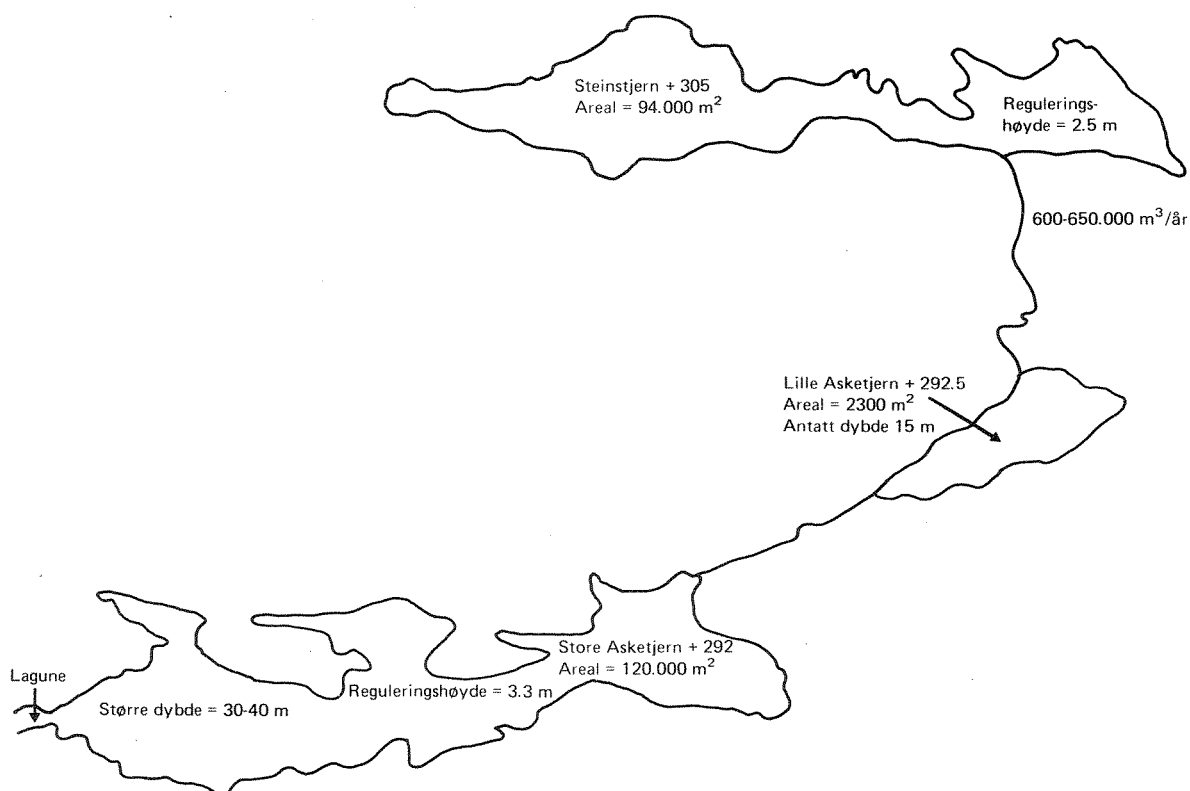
Steinstjern + 305
Areal = 94.000 m$^2$

Regulerings-
høyde = 2.5 m

600-650.000 m$^3$/år

Lille Asketjern + 292.5
Areal = 2300 m$^2$
Antatt dybde 15 m

Store Asketjern + 292
Areal = 120.000 m$^2$

Reguleringshøyde = 3.3 m

Lagune

Større dybde = 30-40 m